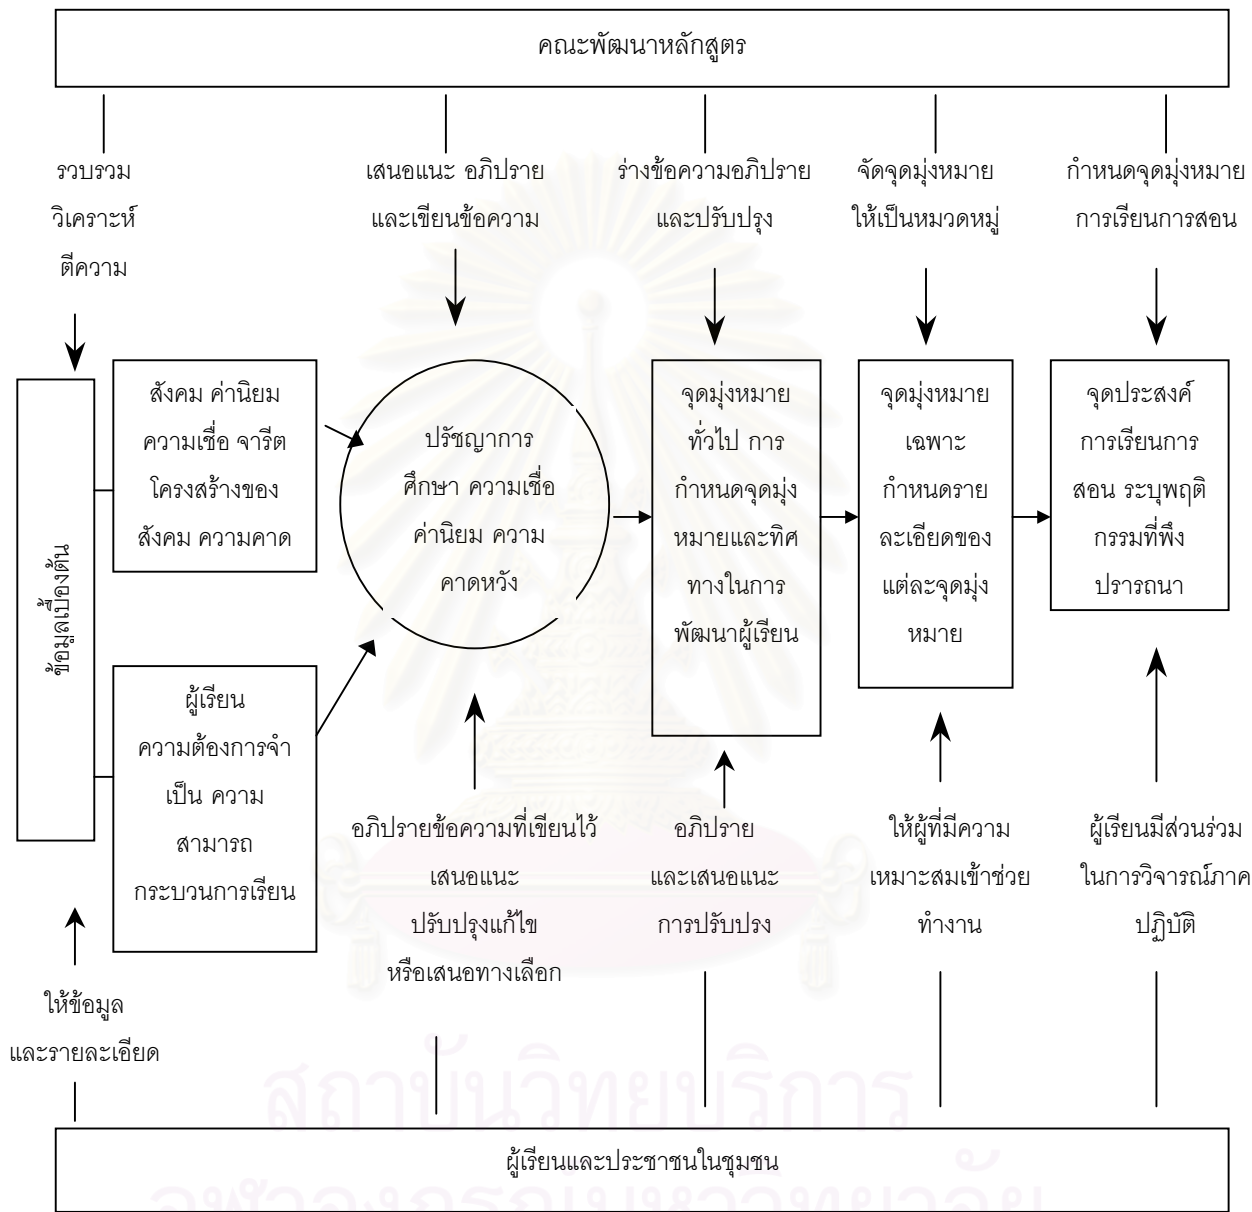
คณะพัฒนาหลักสูตร

รวบรวม วิเคราะห์ ตีความ

เสนอแนะ อภิปราย และเขียนข้อความ

ร่างข้อความอภิปราย และปรับปรุง

จัดจุดมุ่งหมาย ให้เป็นหมวดหมู่

กำหนดจุดมุ่งหมาย การเรียนการสอน

ข้อมูลเบื้องต้น

สังคม ค่านิยม ความเชื่อ จารีต โครงสร้างของ สังคม ความคาด

ผู้เรียน ความต้องการจำเป็น ความ สามารถ กระบวนการเรียน

ปรัชญาการ ศึกษา ความเชื่อ ค่านิยม ความ คาดหวัง

จุดมุ่งหมาย ทั่วไป การ กำหนดจุดมุ่ง หมายและทิศ ทางในการ พัฒนาผู้เรียน

จุดมุ่งหมาย เฉพาะ กำหนดราย ละเอียดของ แต่ละจุดมุ่ง หมาย

จุดประสงค์ การเรียนการ สอน ระบุพฤติ กรรมที่พึง ปรารถนา

ให้ข้อมูล และรายละเอียด

อภิปรายข้อความที่เขียนไว้ เสนอแนะ ปรับปรุงแก้ไข หรือเสนอทางเลือก

อภิปราย และเสนอแนะ การปรับปรง

ให้ผู้ที่มีความ เหมาะสมเข้าช่วย ทำงาน

ผู้เรียนมีส่วนร่วม ในการวิจารณ์ภาค ปฏิบัติ

ผู้เรียนและประชาชนในชุมชน

สถาบันวิทยบริการ
จุฬาลงกรณ์มหาวิทยาลัย